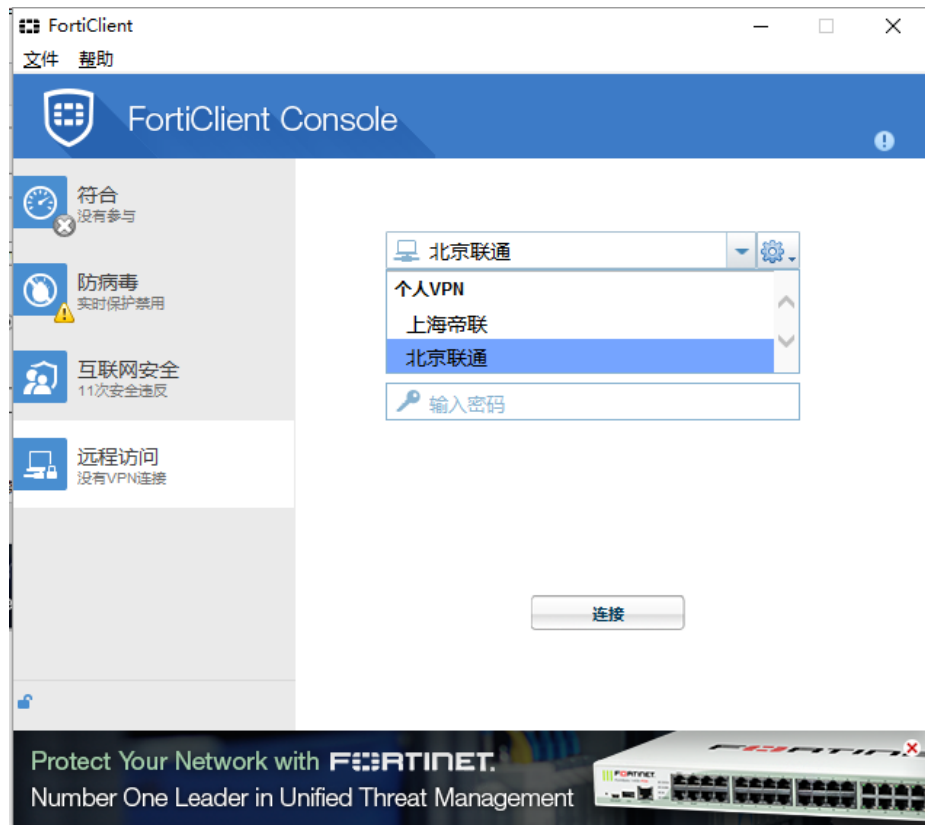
FortiClient
文件 帮助
FortiClient Console
符合
没有参与
防病毒
实时保护禁用
互联网安全
11次安全违反
远程访问
没有VPN连接
北京联通
个人VPN
上海帝联
北京联通
输入密码
连接
Protect Your Network with FURTINET.
Number One Leader in Unified Threat Management
FURTINET